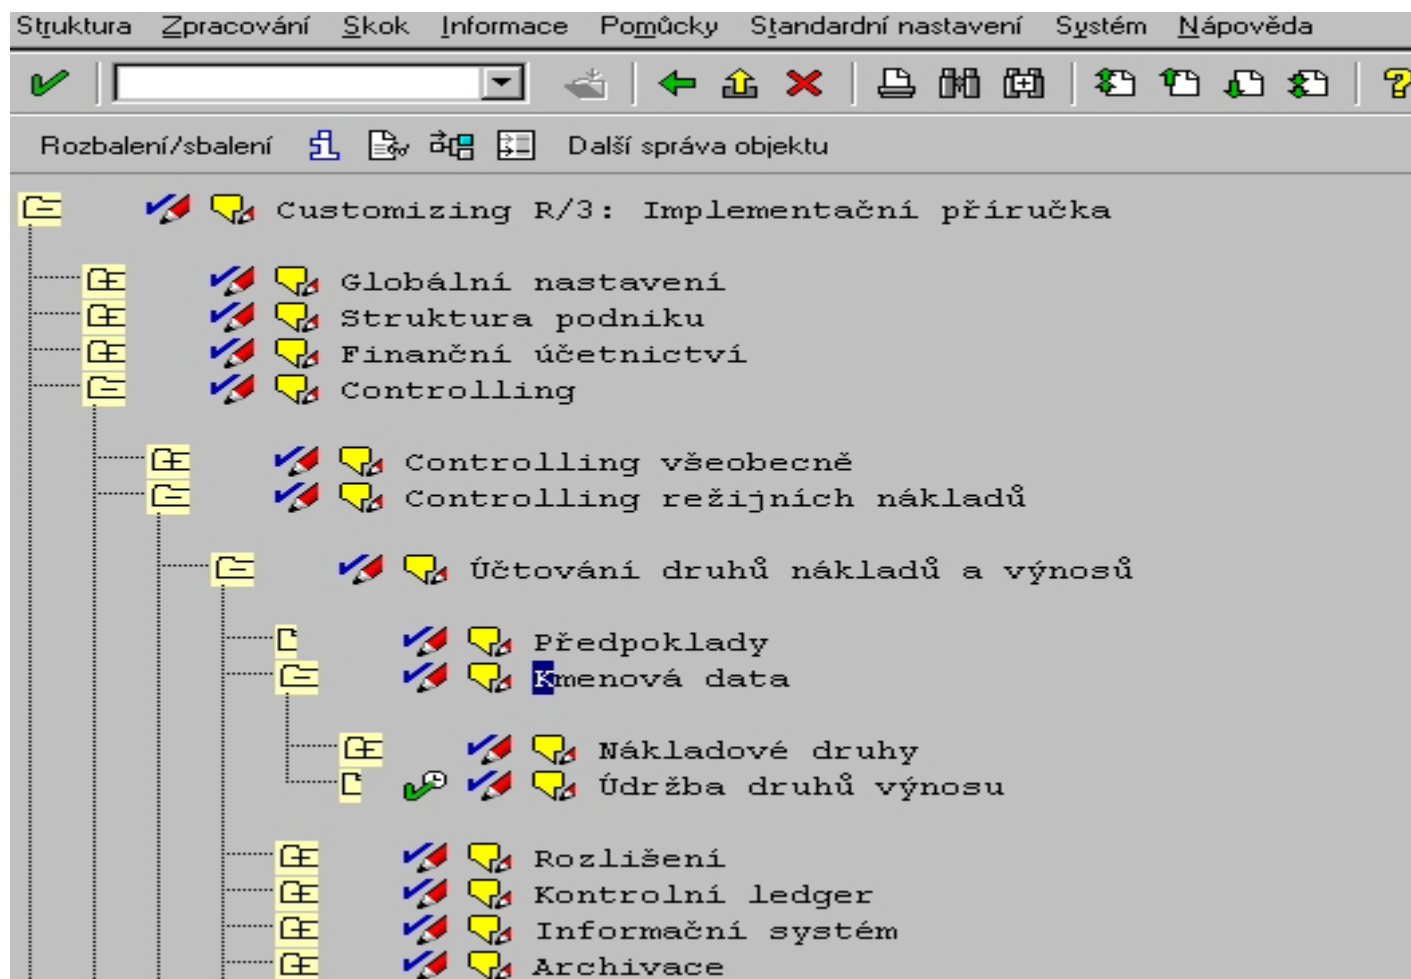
Struktura Zpracování Skok Informace Pomůcky Standardní nastavení Systém Nápověda

Rozbalení/sbalení Další správa objektu

Customizing R/3: Implementační příručka

Globální nastavení
Struktura podniku
Finanční účetnictví
Controlling

Controlling všeobecně
Controlling režijních nákladů

Účtování druhů nákladů a výnosů

Předpoklady
Kmenová data

Nákladové druhy
Údržba druhů výnosu

Rozlišení
Kontrolní ledger
Informační systém
Archivace